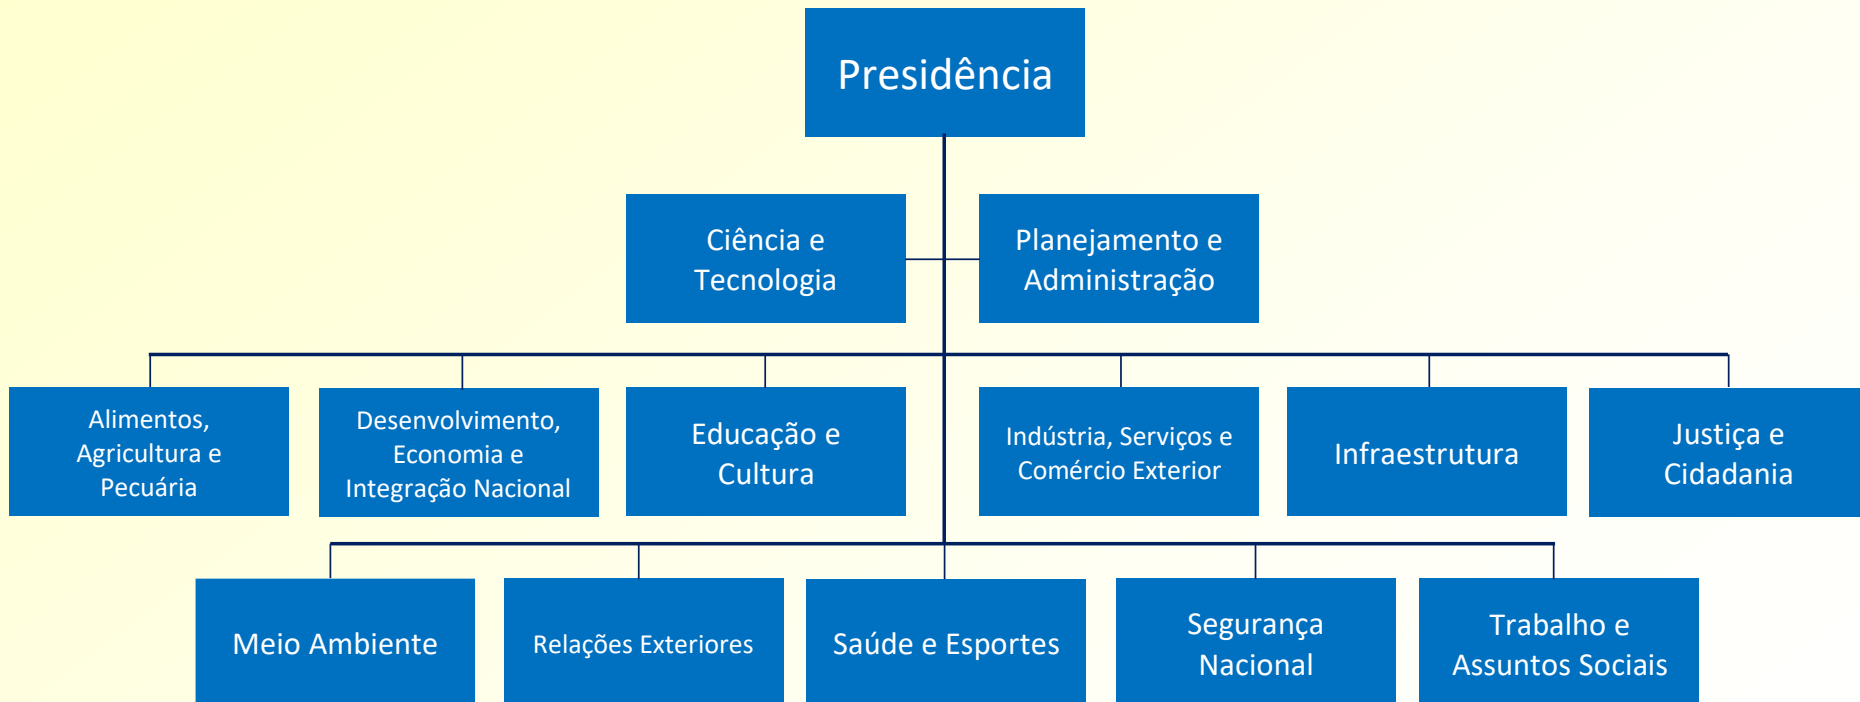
Presidência

Ciência e Tecnologia

Planejamento e Administração

Alimentos, Agricultura e Pecuária

Desenvolvimento, Economia e Integração Nacional

Educação e Cultura

Indústria, Serviços e Comércio Exterior

Infraestrutura

Justiça e Cidadania

Meio Ambiente

Relações Exteriores

Saúde e Esportes

Segurança Nacional

Trabalho e Assuntos Sociais